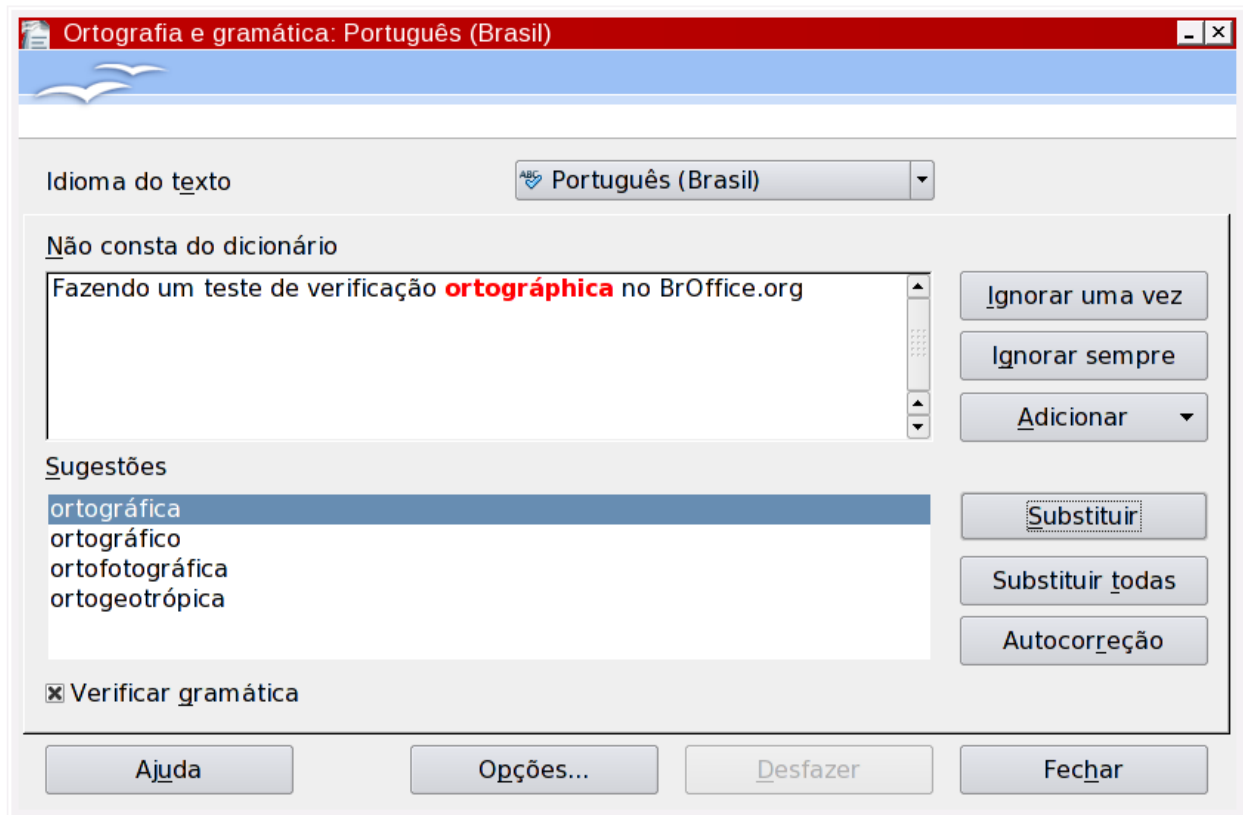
Ortografia e gramática: Português (Brasil)

Idioma do texto
Português (Brasil)

Não consta do dicionário
Fazendo um teste de verificação ortográphica no BrOffice.org

Ignorar uma vez
Ignorar sempre
Adicionar

Sugestões
ortográfica
ortográfico
ortofotográfica
ortogeotrópica

Substituir
Substituir todas
Autocorreção

Verificar gramática

Ajuda
Opções...
Desfazer
Fechar